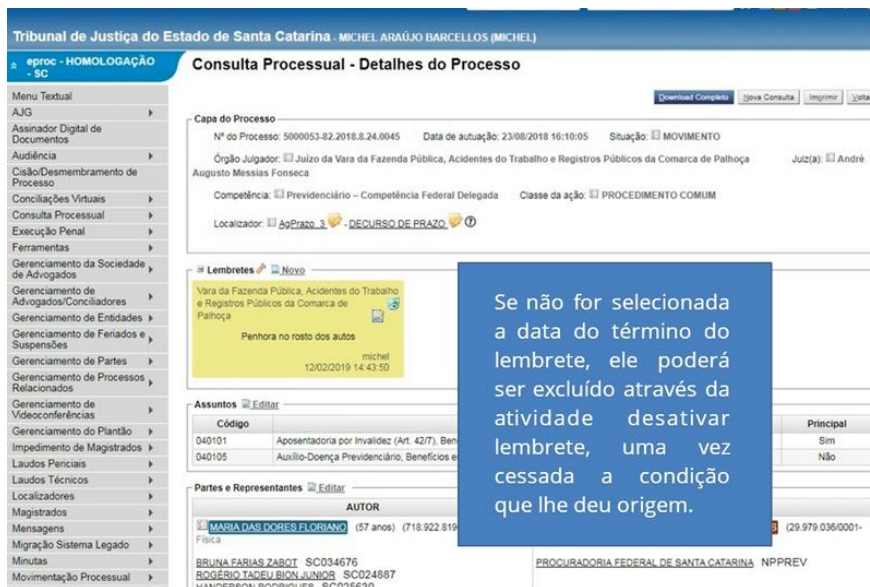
Tribunal de Justiça do Estado de Santa Catarina - MICHEL ARAÚJO BARCELLOS (MICHEL)

eproc - HOMOLOGAÇÃO - SC

Menu Textual
AJG
Assinador Digital de Documentos
Audiência
Cisão/Desmembramento de Processo
Conciliações Virtuais
Consulta Processual
Execução Penal
Ferramentas
Gerenciamento da Sociedade de Advogados
Gerenciamento de Advogados/Conciliadores
Gerenciamento de Entidades
Gerenciamento de Feriados e Suspensões
Gerenciamento de Partes
Gerenciamento de Processos Relacionados
Gerenciamento de Videoconferências
Gerenciamento do Plantão
Impedimento de Magistrados
Laudos Periciais
Laudos Técnicos
Localizadores
Magistrados
Mensagens
Migração Sistema Legado
Minutas
Movimentação Processual

Consulta Processual - Detalhes do Processo

Download Completo | Nova Consulta | Imprimir | Volta

Capa do Processo
Nº do Processo: 5000053-82.2018.8.24.0045 Data de autuação: 23/08/2018 16:10:05 Situação: MOVIMENTO
Órgão Julgador: Juízo da Vara da Fazenda Pública, Acidentes do Trabalho e Registros Públicos da Comarca de Palhoça Juiz(a): André Augusto Messias Fonseca
Competência: Previdenciário – Competência Federal Delegada Classe da ação: PROCEDIMENTO COMUM
Localizador: AgPrazo_3 - DECURSO DE PRAZO

Lembretes Novo
Vara da Fazenda Pública, Acidentes do Trabalho e Registros Públicos da Comarca de Palhoça
Penhora no rosto dos autos
michel
12/02/2019 14:43:50

Se não for selecionada a data do término do lembrete, ele poderá ser excluído através da atividade desativar lembrete, uma vez cessada a condição que lhe deu origem.

Assuntos Editar
| Código | | Principal |
|---|---|---|
| 040101 | Aposentadoria por Invalidez (Art. 42/7), Ben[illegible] | Sim |
| 040105 | Auxílio-Doença Previdenciário, Benefícios e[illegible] | Não |

Partes e Representantes Editar
AUTOR
MARIA DAS DORES FLORIANO (57 anos) (718.922.81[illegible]) Física
BRUNA FARIAS ZABOT SC034676
ROGÉRIO TADEU BION JUNIOR SC024887
(29.979.036/0001-
PROCURADORIA FEDERAL DE SANTA CATARINA NPPREV